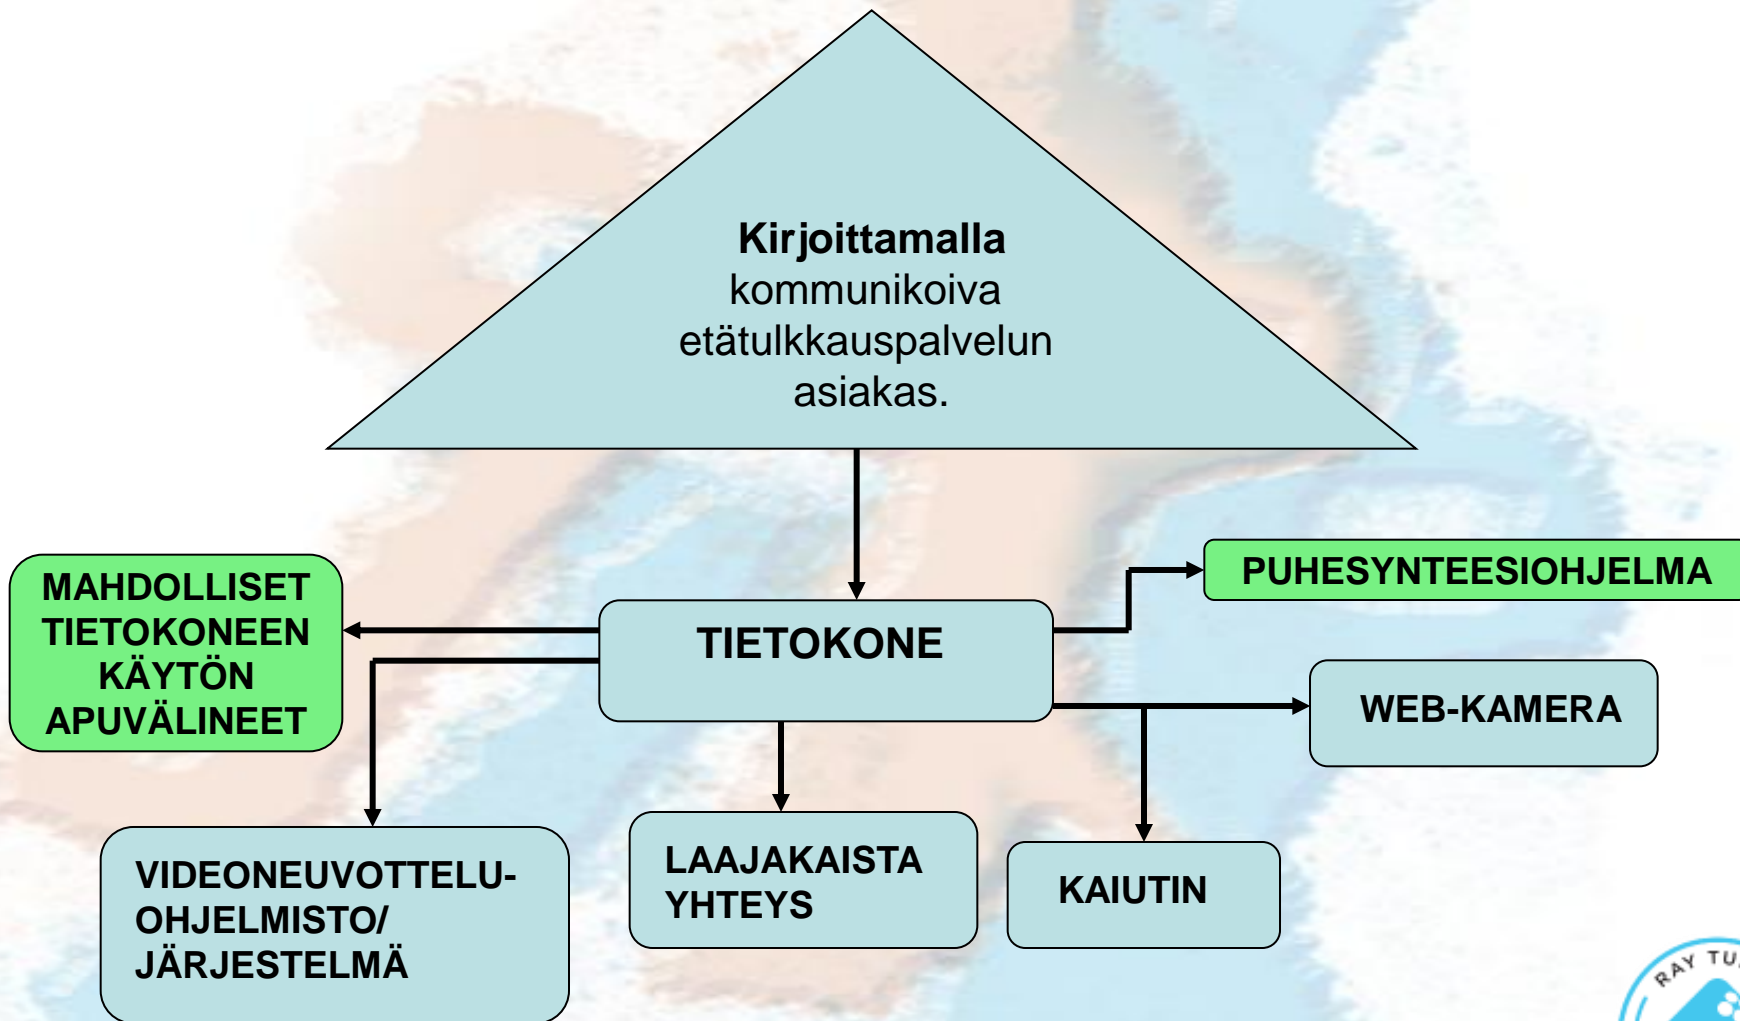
**Kirjoittamalla** kommunikoiva etätulkkauspalvelun asiakas.

MAHDOLLISET TIETOKONEEN KÄYTÖN APUVÄLINEET

TIETOKONE

PUHESYNTEESIOHJELMA

WEB-KAMERA

VIDEONEUVOTTELU-OHJELMISTO/ JÄRJESTELMÄ

LAAJAKAISTA YHTEYS

KAIUTIN

RAY TU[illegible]